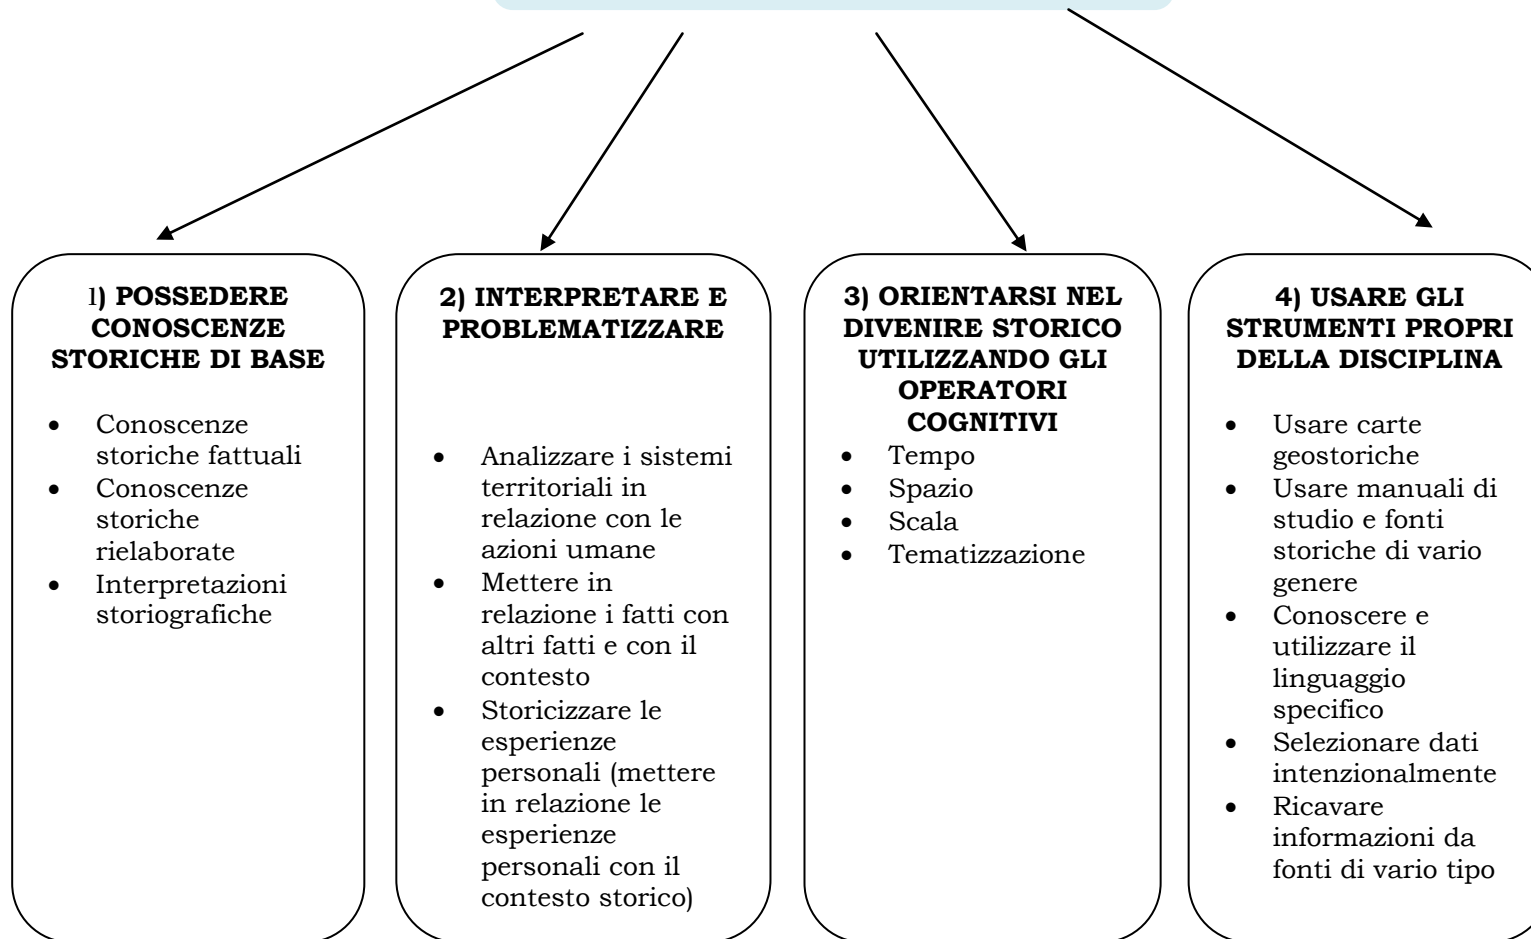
l) POSSEDERE CONOSCENZE STORICHE DI BASE

- Conoscenze storiche fattuali
- Conoscenze storiche rielaborate
- Interpretazioni storiografiche

2) INTERPRETARE E PROBLEMATIZZARE

- Analizzare i sistemi territoriali in relazione con le azioni umane
- Mettere in relazione i fatti con altri fatti e con il contesto
- Storicizzare le esperienze personali (mettere in relazione le esperienze personali con il contesto storico)

3) ORIENTARSI NEL DIVENIRE STORICO UTILIZZANDO GLI OPERATORI COGNITIVI

- Tempo
- Spazio
- Scala
- Tematizzazione

4) USARE GLI STRUMENTI PROPRI DELLA DISCIPLINA

- Usare carte geostoriche
- Usare manuali di studio e fonti storiche di vario genere
- Conoscere e utilizzare il linguaggio specifico
- Selezionare dati intenzionalmente
- Ricavare informazioni da fonti di vario tipo